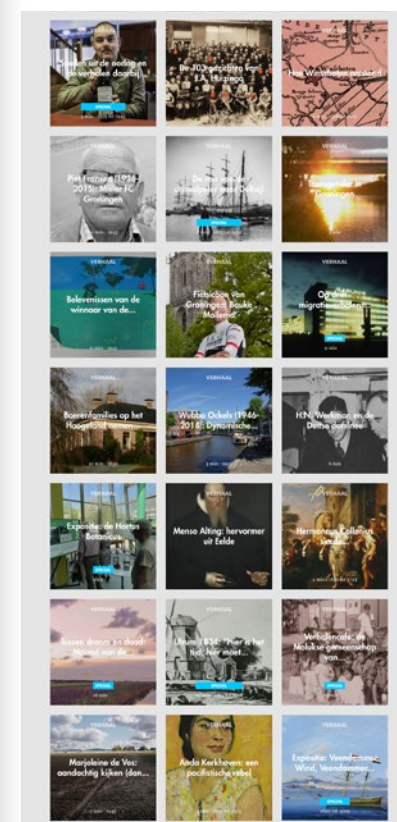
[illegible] uit de oorlog en de vervolgen daarbij

De 103 gezichten van J.A. Huizinga

Hoe Winschoten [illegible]

Piet Fransen (1934-2015): Mister FC Groningen

De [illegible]

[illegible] Groningen

VERHAAL

Belevenissen van de winnaar van de...

Fietsicoon van Groningen: Bauke Mollema

VERHAAL

Op de migratieroutes...

VERHAAL

Boerenfamilies op het Hogeland vanaf...

VERHAAL

Wubbo Ockels (1946-2014): Dynamische...

H.N. Werkman en de Ploeg...

VERHAAL

Expositie: de Hortus Botanicus

Menso Alting: hervormer uit Eelde

Hermannus Collenius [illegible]

VERHAAL

Tussen droom en daad: Noord van de...

Usquert 1834: "Hier is het sad, hier moet..."

VERHAAL

Verbindingen: de Molukse gemeenschap van...

Marjoleine de Vos: aandachtig kijken (en...

Anda Kerkhoven: een pacifistische rebel

VERHAAL

Expositie: Veendammer Wind, Veendammer...